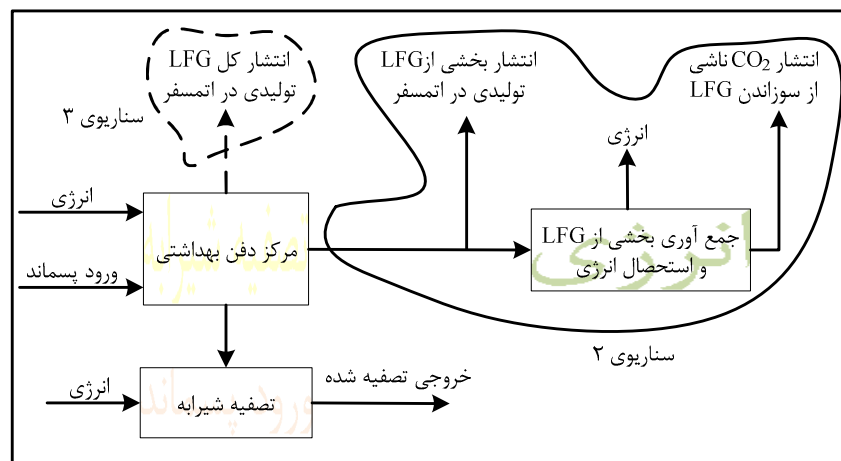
انتشار کل LFG
تولیدی در اتمسفر

سناریوی ۳

انتشار بخشی ازLFG
تولیدی در اتمسفر

انتشار $CO_2$ ناشی
از سوزاندن LFG

انرژی

انرژی

ورود پسماند

مرکز دفن بهداشتی

جمع آوری بخشی از LFG
و استحصال انرژی

سناریوی ۲

انرژی

تصفیه شیرابه

خروجی تصفیه شده